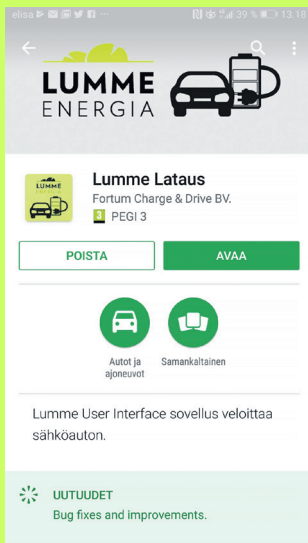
elisa 39 % 13.18

LUMME ENERGIA

LUMME ENERGIA

Lumme Lataus
Fortum Charge & Drive BV.
3 PEGI 3

POISTA
AVAA

Autot ja ajoneuvot
Samankaltainen

Lumme User Interface sovellus veloittaa sähköauton.

UUTUUDET
Bug fixes and improvements.